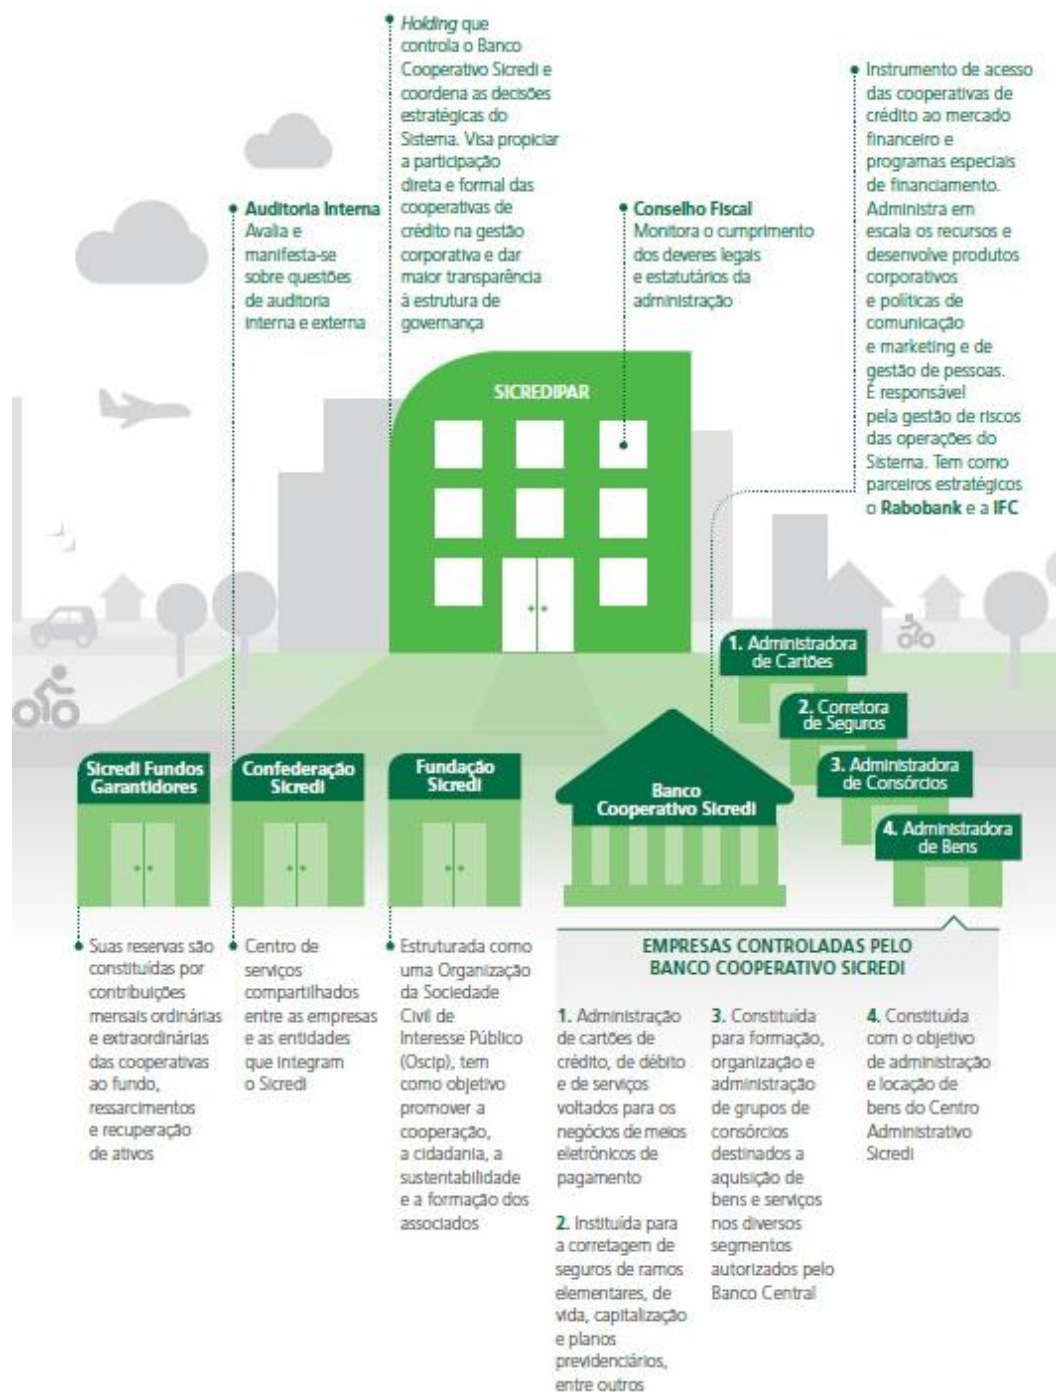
Holding que controla o Banco Cooperativo Sicredi e coordena as decisões estratégicas do Sistema. Visa propiciar a participação direta e formal das cooperativas de crédito na gestão corporativa e dar maior transparência à estrutura de governança

Instrumento de acesso das cooperativas de crédito ao mercado financeiro e programas especiais de financiamento. Administra em escala os recursos e desenvolve produtos corporativos e políticas de comunicação e marketing e de gestão de pessoas. É responsável pela gestão de riscos das operações do Sistema. Tem como parceiros estratégicos o Rabobank e a IFC

Auditoria Interna
Avalia e manifesta-se sobre questões de auditoria interna e externa

Conselho Fiscal
Monitora o cumprimento dos deveres legais e estatutários da administração

SICREDIPAR

1. Administradora de Cartões

2. Corretora de Seguros

3. Administradora de Consórcios

4. Administradora de Bens

Sicredi Fundos Garantidores

Confederação Sicredi

Fundação Sicredi

Banco Cooperativo Sicredi

Suas reservas são constituídas por contribuições mensais ordinárias e extraordinárias das cooperativas ao fundo, ressarcimentos e recuperação de ativos

Centro de serviços compartilhados entre as empresas e as entidades que integram o Sicredi

Estruturada como uma Organização da Sociedade Civil de Interesse Público (Oscip), tem como objetivo promover a cooperação, a cidadania, a sustentabilidade e a formação dos associados

EMPRESAS CONTROLADAS PELO BANCO COOPERATIVO SICREDI

1. Administração de cartões de crédito, de débito e de serviços voltados para os negócios de meios eletrônicos de pagamento

2. Instituída para a corretagem de seguros de ramos elementares, de vida, capitalização e planos previdenciários, entre outros

3. Constituída para formação, organização e administração de grupos de consórcios destinados a aquisição de bens e serviços nos diversos segmentos autorizados pelo Banco Central

4. Constituída com o objetivo de administração e locação de bens do Centro Administrativo Sicredi